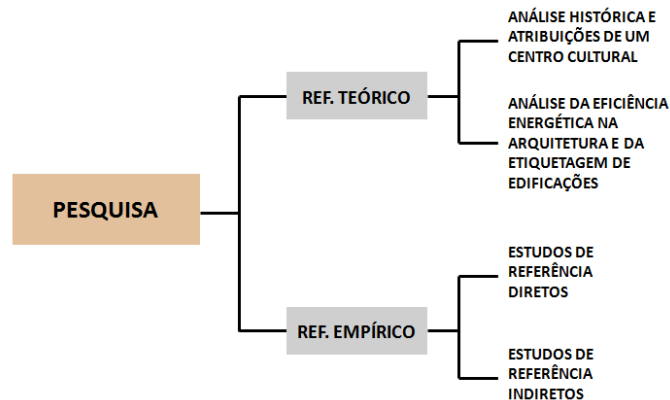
PESQUISA

REF. TEÓRICO

ANÁLISE HISTÓRICA E ATRIBUIÇÕES DE UM CENTRO CULTURAL

ANÁLISE DA EFICIÊNCIA ENERGÉTICA NA ARQUITETURA E DA ETIQUETAGEM DE EDIFICAÇÕES

REF. EMPÍRICO

ESTUDOS DE REFERÊNCIA DIRETOS

ESTUDOS DE REFERÊNCIA INDIRETOS